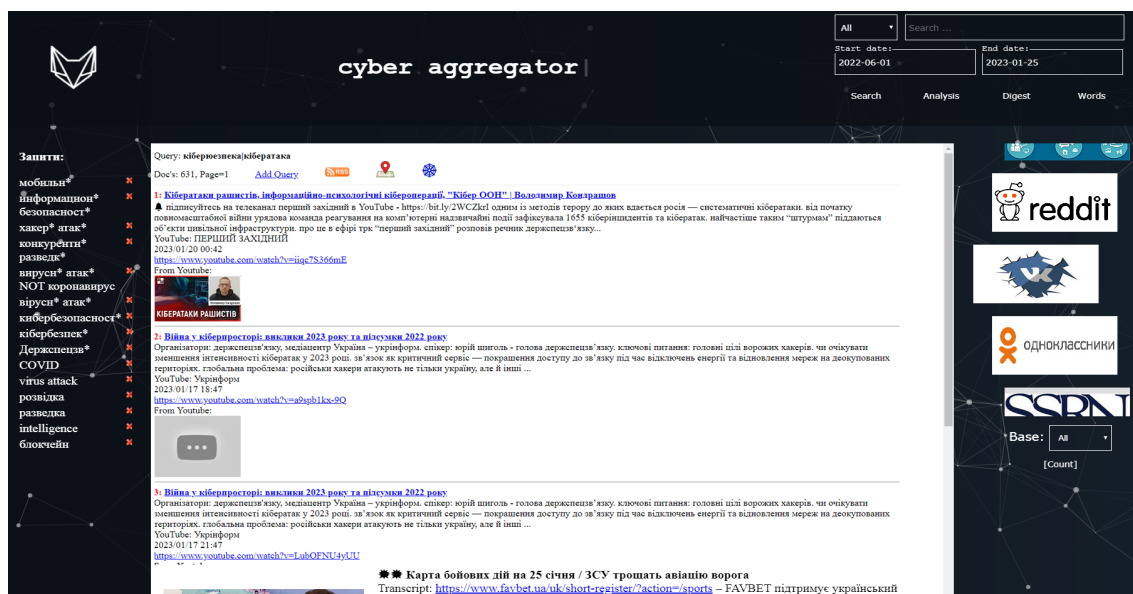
cyber aggregator

All
Search ...
Start date:
2022-06-01
End date:
2023-01-25
Search
Analysis
Digest
Words

Запити:
мобільн* ×
інформацион* ×
безопасност*
хакер* атак* ×
конкурент* ×
разведк*
вирусн* атак* ×
NOT коронавирус
вірусн* атак* ×
кибербезопасност* ×
кібербезпек* ×
Держспецзв* ×
COVID ×
virus attack ×
розвідка ×
разведка ×
intelligence ×
блокчейн ×

Query: кіберюезпека|кібератака
Doc's: 631, Page=1 Add Query RSS

1: Кібератаки рашистів, інформаційно-психологічні кібероперації, "Кібер ООН" | Володимир Кондрашов
🔔 підписуйтесь на телеканал перший західний в YouTube - https://bit.ly/2WCZkrl одним із методів терору до яких вдається росія — систематичні кібератаки. від початку повномасштабної війни урядова команда реагування на комп'ютерні надзвичайні події зафіксувала 1655 кіберінцидентів та кібератак. найчастіше таким "штурмам" піддаються об'єкти цивільної інфраструктури. про це в ефірі трк "перший західний" розповів речник держспецзв'язку...
YouTube: ПЕРШИЙ ЗАХІДНИЙ
2023/01/20 00:42
https://www.youtube.com/watch?v=iiqc7S366mE
From Youtube:
КІБЕРАТАКИ РАШИСТІВ

2: Війна у кіберпросторі: виклики 2023 року та підсумки 2022 року
Організатори: держспецзв'язку, медіацентр Україна – укрінформ. спікер: юрій щиголь - голова держспецзв'язку. ключові питання: головні цілі ворожих хакерів. чи очікувати зменшення інтенсивності кібератак у 2023 році. зв'язок як критичний сервіс — покращення доступу до зв'язку під час відключень енергії та відновлення мереж на деокупованих територіях. глобальна проблема: російські хакери атакують не тільки україну, але й інші ...
YouTube: Укрінформ
2023/01/17 18:47
https://www.youtube.com/watch?v=a9spb1kx-9Q
From Youtube:

3: Війна у кіберпросторі: виклики 2023 року та підсумки 2022 року
Організатори: держспецзв'язку, медіацентр Україна – укрінформ. спікер: юрій щиголь - голова держспецзв'язку. ключові питання: головні цілі ворожих хакерів. чи очікувати зменшення інтенсивності кібератак у 2023 році. зв'язок як критичний сервіс — покращення доступу до зв'язку під час відключень енергії та відновлення мереж на деокупованих територіях. глобальна проблема: російські хакери атакують не тільки україну, але й інші ...
YouTube: Укрінформ
2023/01/17 21:47
https://www.youtube.com/watch?v=LubOFNU4yUU

Карта бойових дій на 25 січня / ЗСУ трощать авіацію ворога
Transcript: https://www.favbet.ua/uk/short-register/?action=/sports – FAVBET підтримує український

reddit
однокласники
SSRN
Base: All
[Count]